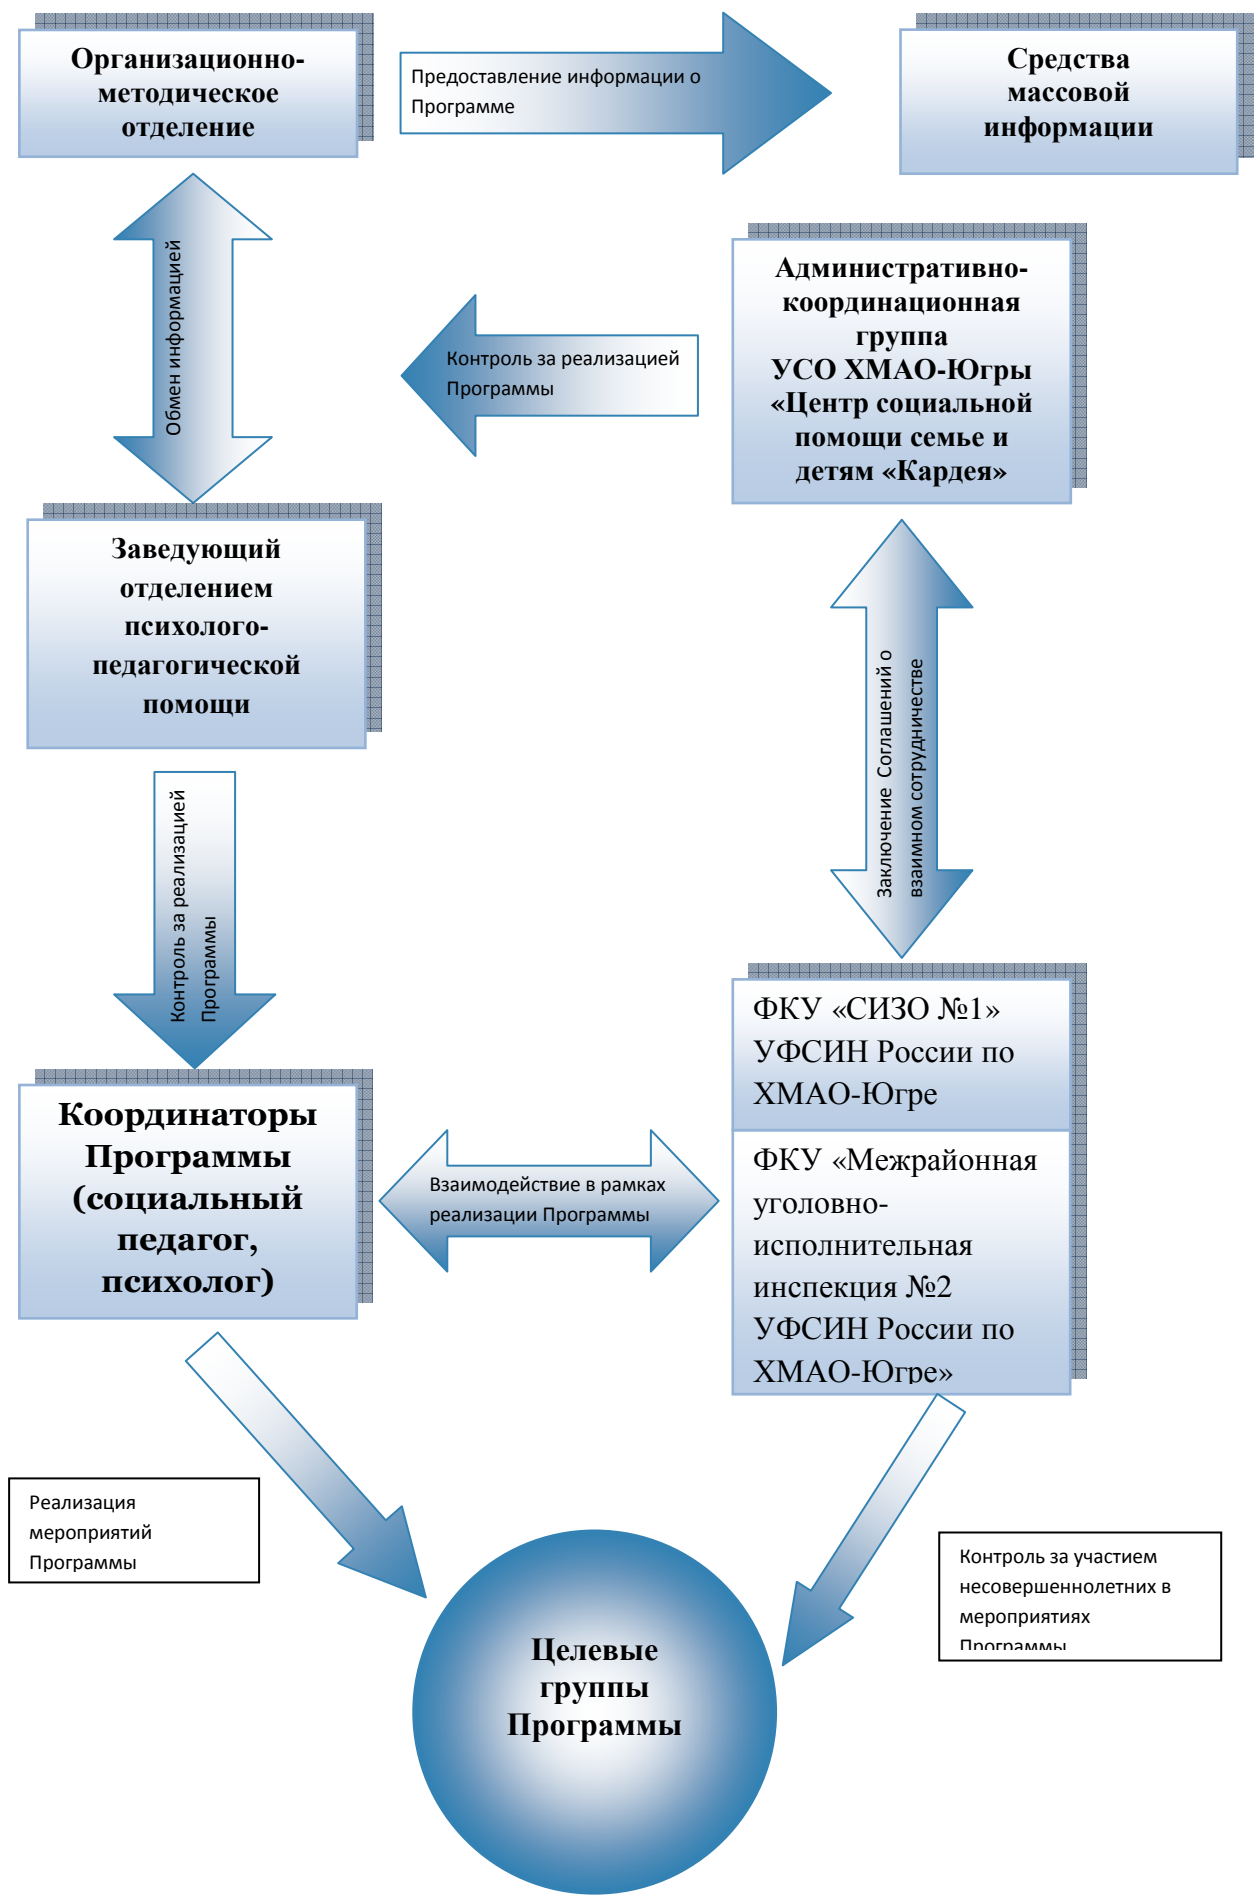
Организационно-методическое отделение

Предоставление информации о Программе

Средства массовой информации

Обмен информацией

Контроль за реализацией Программы

Административно-координационная группа УСО ХМАО-Югры «Центр социальной помощи семье и детям «Кардея»

Заведующий отделением психолого-педагогической помощи

Заключение Соглашений о взаимном сотрудничестве

Контроль за реализацией Программы

ФКУ «СИЗО №1» УФСИН России по ХМАО-Югре

Координаторы Программы (социальный педагог, психолог)

Взаимодействие в рамках реализации Программы

ФКУ «Межрайонная уголовно-исполнительная инспекция №2 УФСИН России по ХМАО-Югре»

Реализация мероприятий Программы

Контроль за участием несовершеннолетних в мероприятиях Программы

Целевые группы Программы